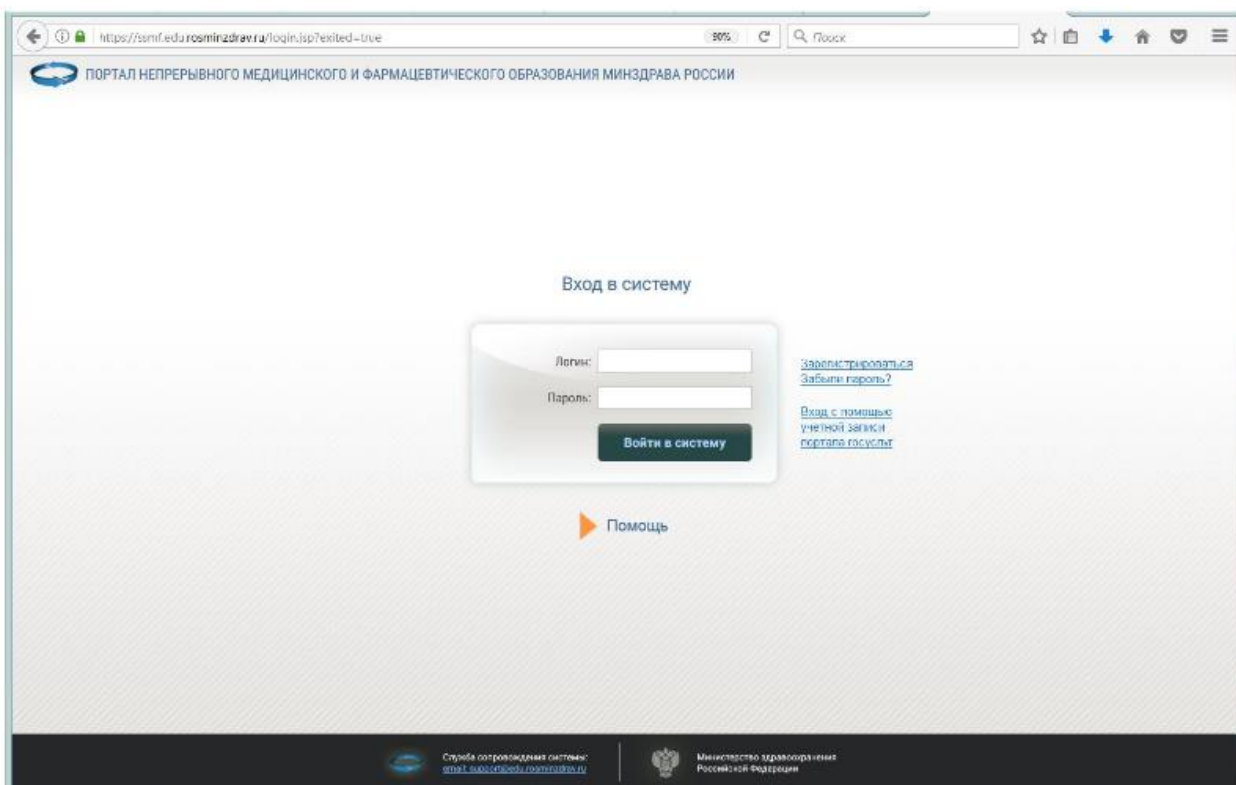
https://sernf.edu.rosminzdrav.ru/login.jsp?exited=true
90%
Поиск

ПОРТАЛ НЕПРЕРЫВНОГО МЕДИЦИНСКОГО И ФАРМАЦЕВТИЧЕСКОГО ОБРАЗОВАНИЯ МИНЗДРАВА РОССИИ

Вход в систему

Логин:
Пароль:
Войти в систему

Зарегистрироваться
Забыли пароль?

Вход с помощью учетной записи портала госуслуг

Помощь

Служба сопровождения системы:
email: support@edu.rosminzdrav.ru

Министерство здравоохранения Российской Федерации